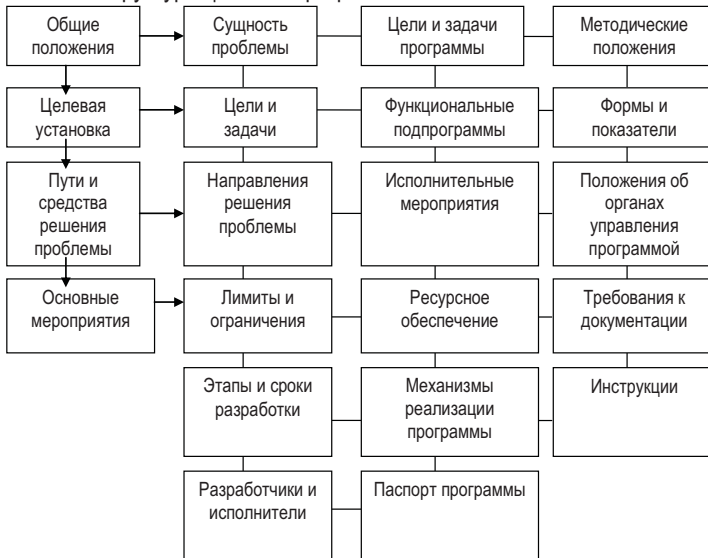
Общие положения

Целевая установка

Пути и средства решения проблемы

Основные мероприятия

Сущность проблемы

Цели и задачи

Направления решения проблемы

Лимиты и ограничения

Этапы и сроки разработки

Разработчики и исполнители

Цели и задачи программы

Функциональные подпрограммы

Исполнительные мероприятия

Ресурсное обеспечение

Механизмы реализации программы

Паспорт программы

Методические положения

Формы и показатели

Положения об органах управления программой

Требования к документации

Инструкции